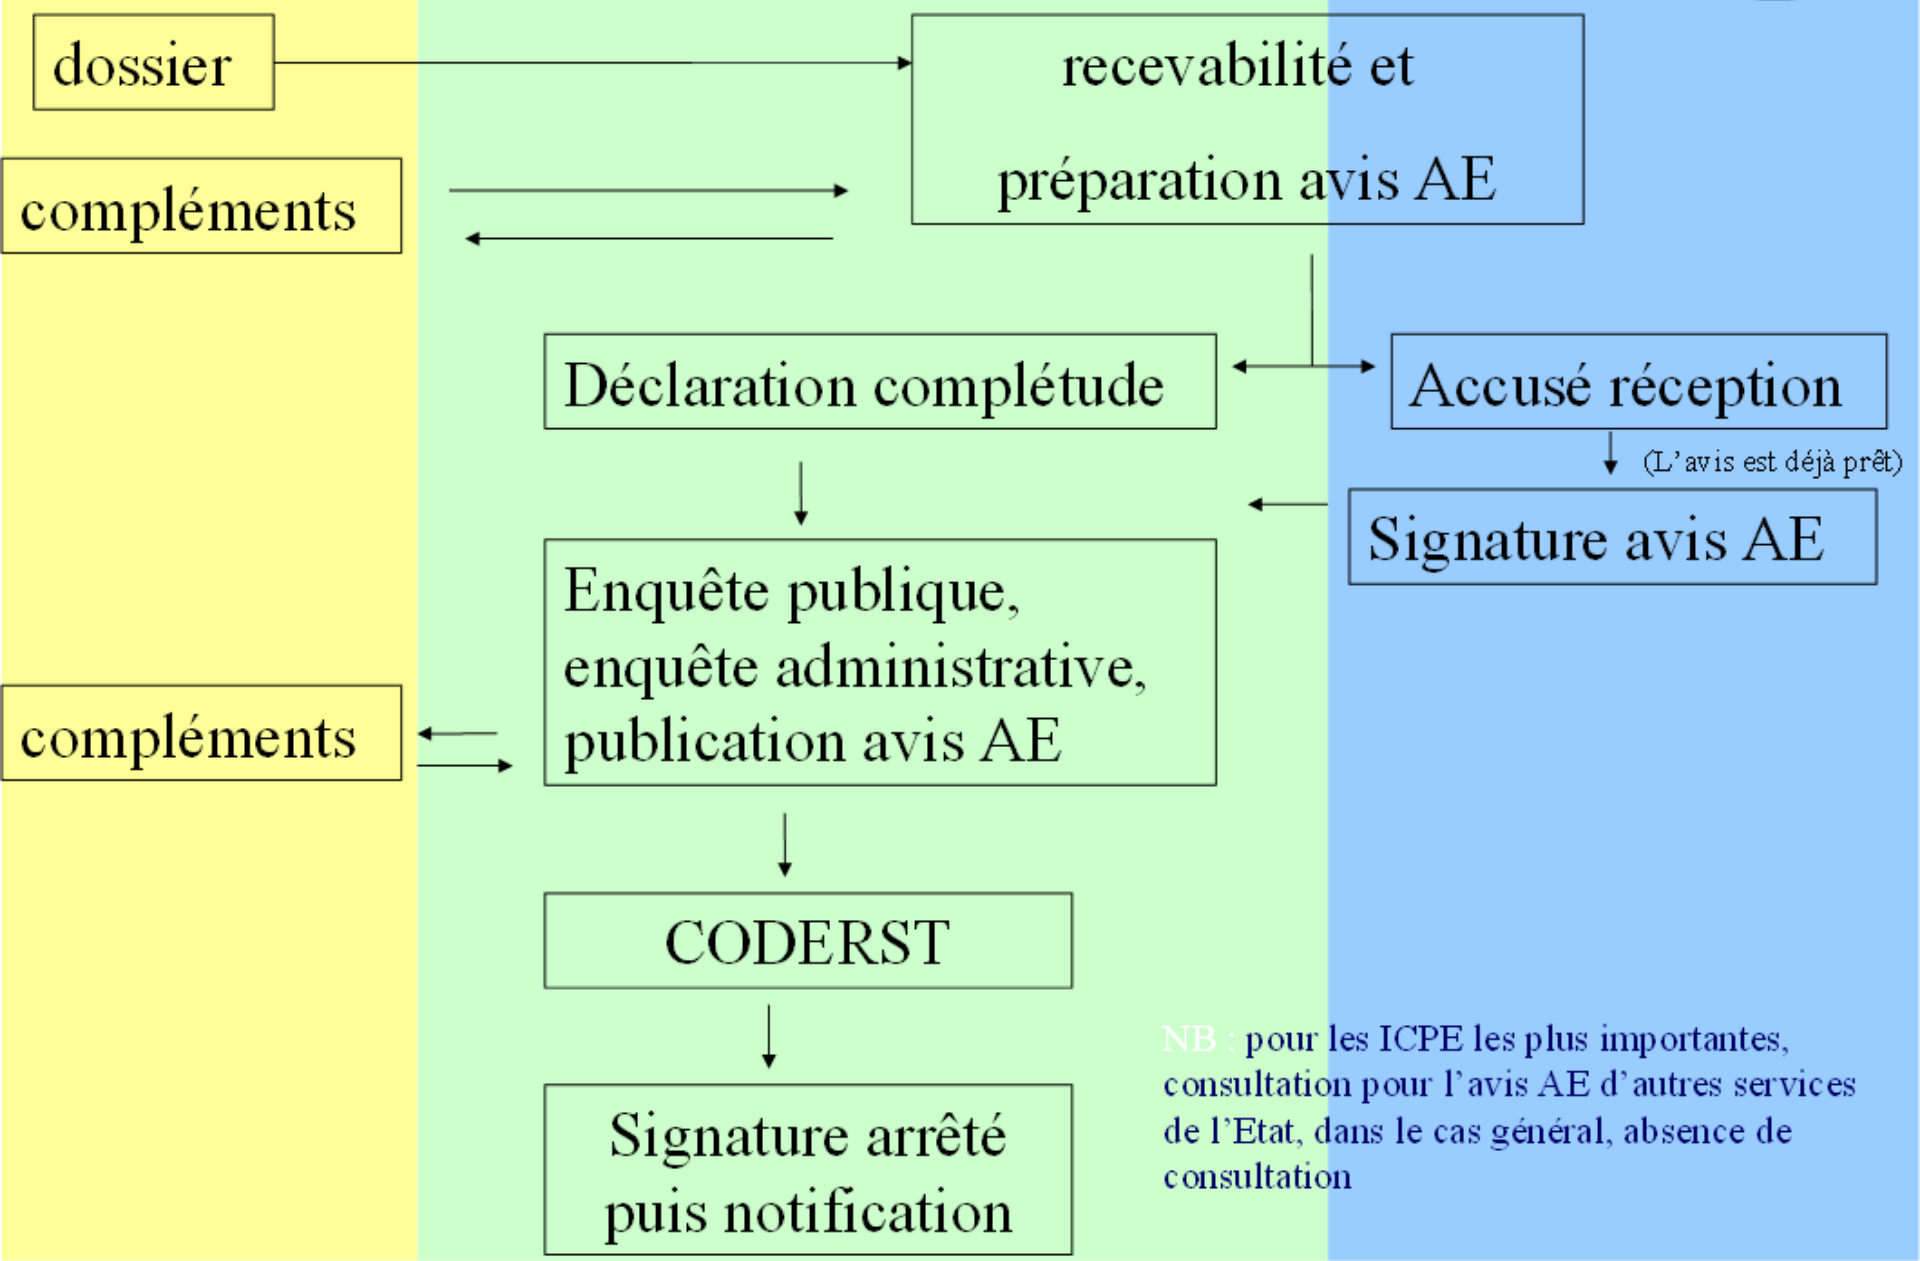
dossier

recevabilité et

préparation avis AE

compléments

Déclaration complétude

Accusé réception

(L'avis est déjà prêt)

Signature avis AE

Enquête publique, enquête administrative, publication avis AE

compléments

CODERST

Signature arrêté puis notification

NB : pour les ICPE les plus importantes, consultation pour l'avis AE d'autres services de l'Etat, dans le cas général, absence de consultation